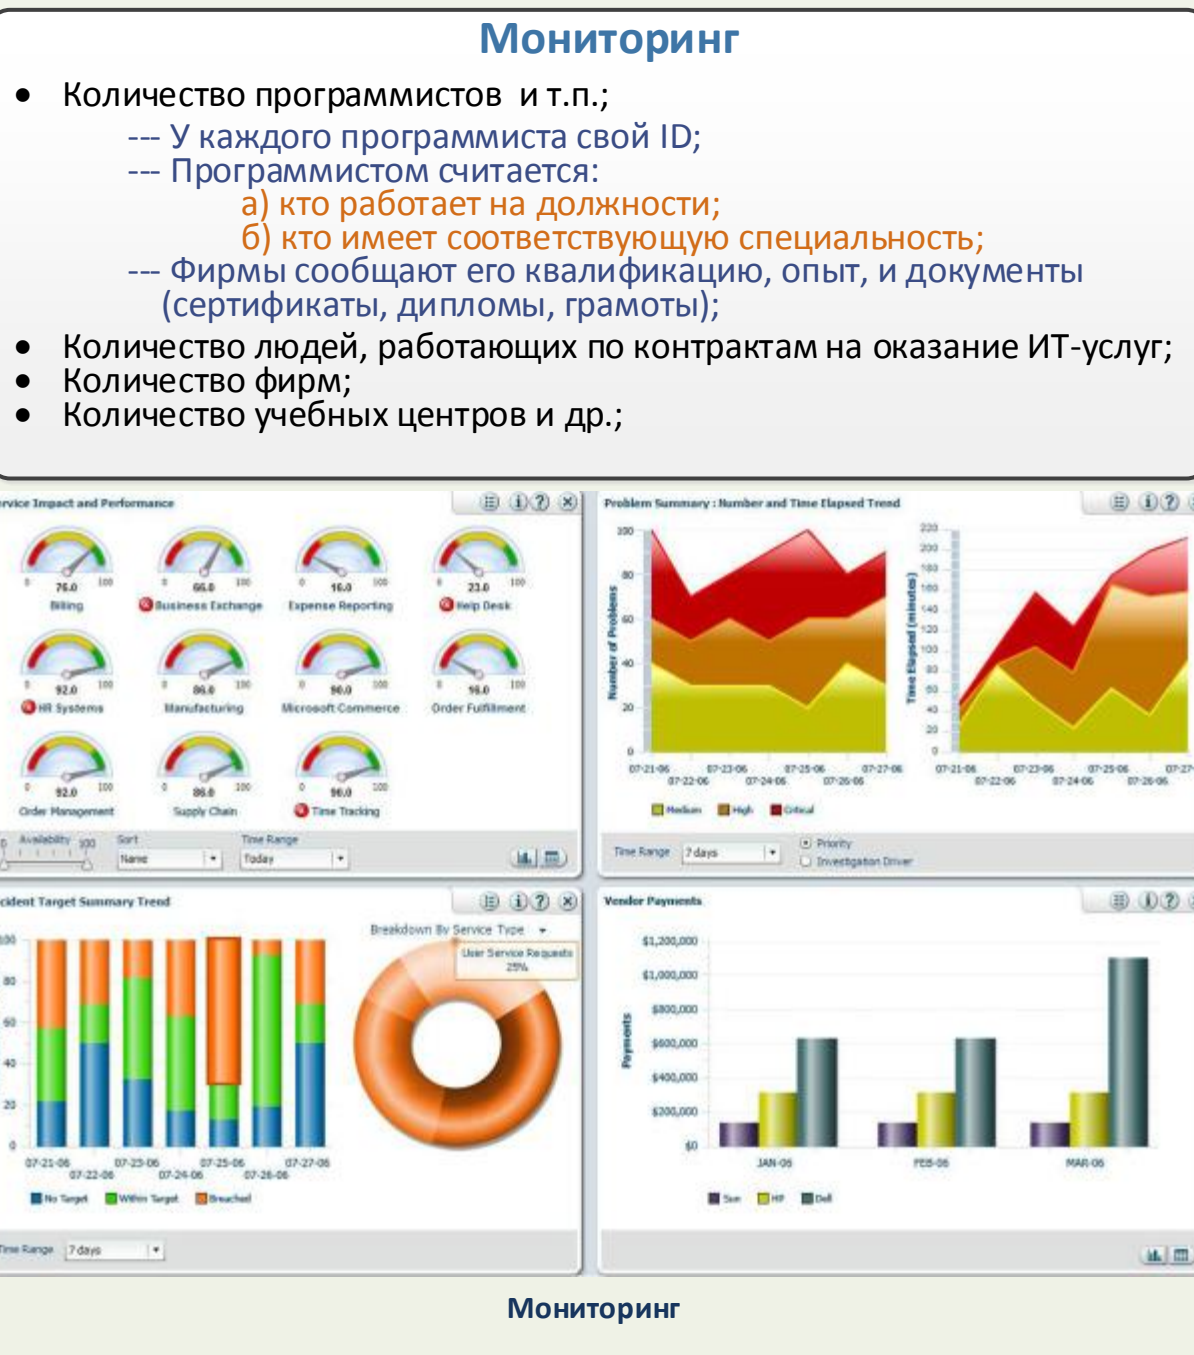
Мониторинг

- Количество программистов и т.п.;

--- У каждого программиста свой ID;

--- Программистом считается:

а) кто работает на должности;

б) кто имеет соответствующую специальность;

--- Фирмы сообщают его квалификацию, опыт, и документы (сертификаты, дипломы, грамоты);

- Количество людей, работающих по контрактам на оказание ИТ-услуг;
- Количество фирм;
- Количество учебных центров и др.;

rvice Impact and Performance

76.0 Billing
66.0 Business Exchange
16.0 Expense Reporting
23.0 Help Desk
92.0 HR Systems
86.0 Manufacturing
90.0 Microsoft Commerce
16.0 Order Fulfillment
92.0 Order Management
86.0 Supply Chain
90.0 Time Tracking

Availability Sort Name Time Range Today

Problem Summary : Number and Time Elapsed Trend

Number of Problems
Time Elapsed (minutes)

07-21-06 07-22-06 07-23-06 07-24-06 07-25-06 07-26-06 07-27-06

Medium High Critical

Time Range 7 days Priority Investigation Driver

cident Target Summary Trend

Breakdown By Service Type
User Service Requests 25%

07-21-06 07-22-06 07-23-06 07-24-06 07-25-06 07-26-06 07-27-06

No Target Within Target Breached

Time Range 7 days

Vendor Payments

$1,200,000 $1,000,000 $800,000 $600,000 $400,000 $200,000 $0

Payments

JAN-06 FEB-06 MAR-06

Sun HP Dell

Мониторинг